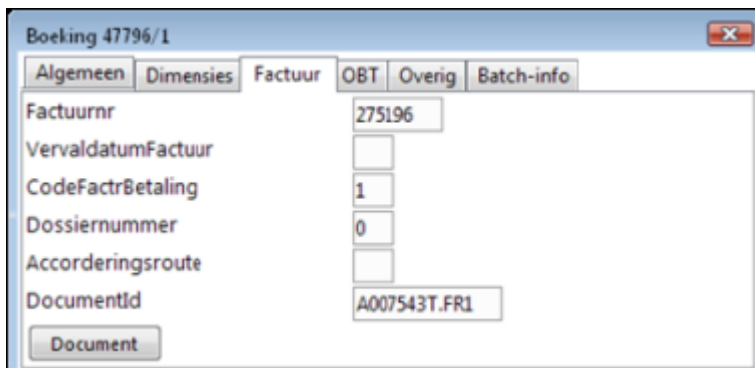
Boeking 47796/1

Algemeen | Dimensies | Factuur | OBT | Overig | Batch-info

Factuurnr 275196

VervaldatumFactuur

CodeFactrBetaling 1

Dossiernummer 0

Accorderingsroute

DocumentId A007543T.FR1

Document